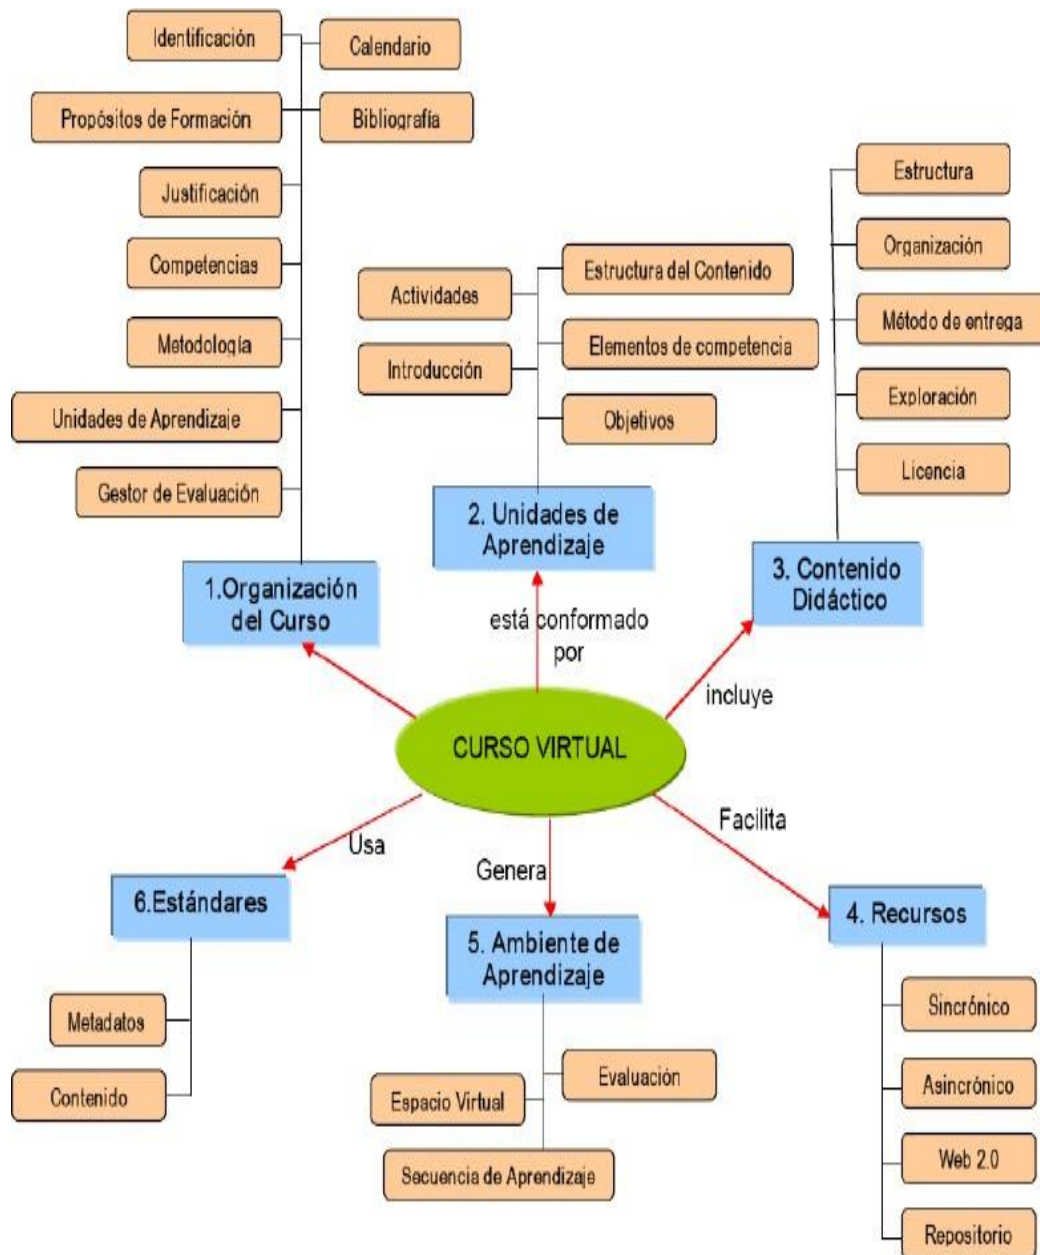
CURSO VIRTUAL

1.Organización del Curso

Identificación
Calendario
Propósitos de Formación
Bibliografía
Justificación
Competencias
Metodología
Unidades de Aprendizaje
Gestor de Evaluación

está conformado por

2. Unidades de Aprendizaje

Actividades
Estructura del Contenido
Introducción
Elementos de competencia
Objetivos

incluye

3. Contenido Didáctico

Estructura
Organización
Método de entrega
Exploración
Licencia

Facilita

4. Recursos

Sincrónico
Asincrónico
Web 2.0
Repositorio

Genera

5. Ambiente de Aprendizaje

Evaluación
Espacio Virtual
Secuencia de Aprendizaje

Usa

6.Estándares

Metadatos
Contenido